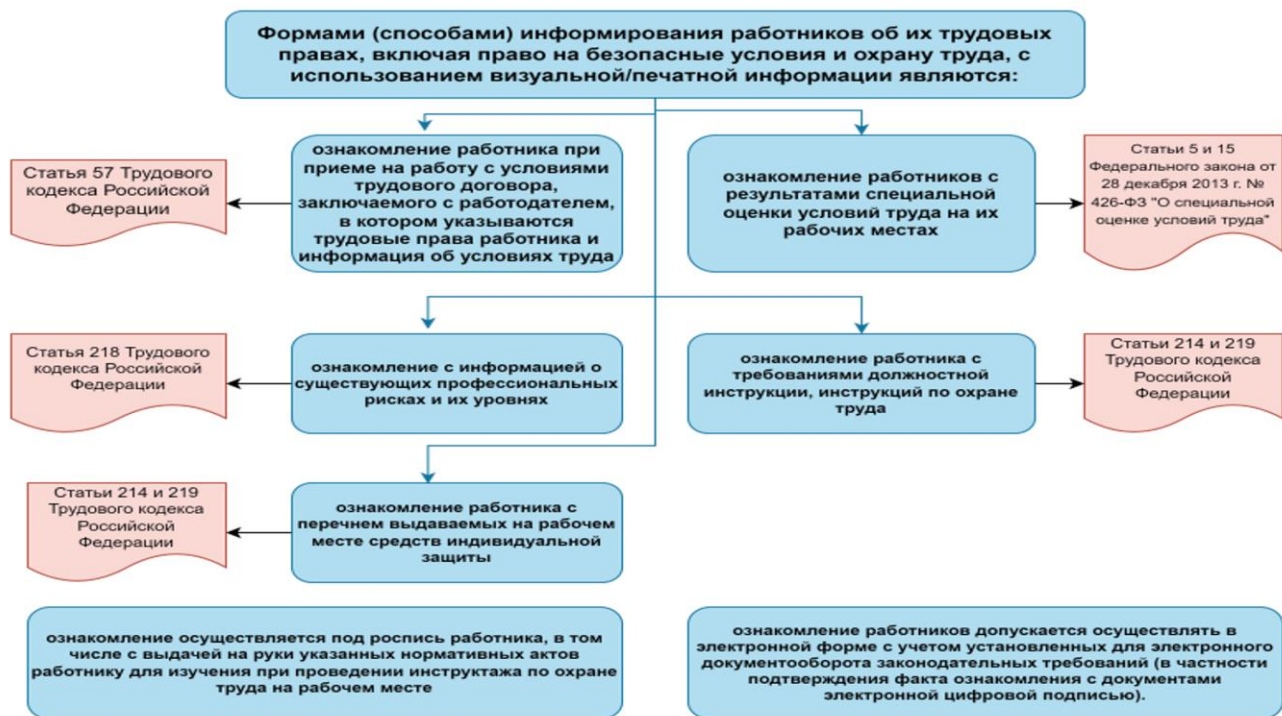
Формами (способами) информирования работников об их трудовых правах, включая право на безопасные условия и охрану труда, с использованием визуальной/печатной информации являются:

Статья 57 Трудового кодекса Российской Федерации

ознакомление работника при приеме на работу с условиями трудового договора, заключаемого с работодателем, в котором указываются трудовые права работника и информация об условиях труда

ознакомление работников с результатами специальной оценки условий труда на их рабочих местах

Статьи 5 и 15 Федерального закона от 28 декабря 2013 г. № 426-ФЗ "О специальной оценке условий труда"

Статья 218 Трудового кодекса Российской Федерации

ознакомление с информацией о существующих профессиональных рисках и их уровнях

ознакомление работника с требованиями должностной инструкции, инструкций по охране труда

Статьи 214 и 219 Трудового кодекса Российской Федерации

Статьи 214 и 219 Трудового кодекса Российской Федерации

ознакомление работника с перечнем выдаваемых на рабочем месте средств индивидуальной защиты

ознакомление осуществляется под роспись работника, в том числе с выдачей на руки указанных нормативных актов работнику для изучения при проведении инструктажа по охране труда на рабочем месте

ознакомление работников допускается осуществлять в электронной форме с учетом установленных для электронного документооборота законодательных требований (в частности подтверждения факта ознакомления с документами электронной цифровой подписью).